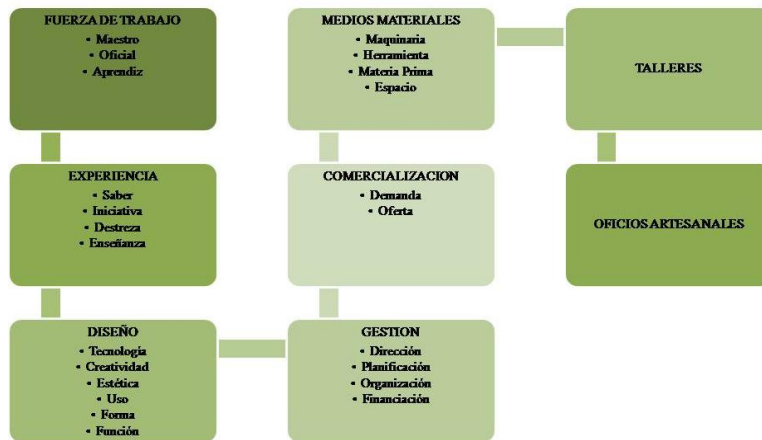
FUERZA DE TRABAJO
• Maestro
• Oficial
• Aprendiz

MEDIOS MATERIALES
• Maquinaria
• Herramienta
• Materia Prima
• Espacio

TALLERES

EXPERIENCIA
• Saber
• Iniciativa
• Destreza
• Enseñanza

COMERCIALIZACION
• Demanda
• Oferta

OFICIOS ARTESANALES

DISEÑO
• Tecnología
• Creatividad
• Estética
• Uso
• Forma
• Función

GESTION
• Dirección
• Planificación
• Organización
• Financiación